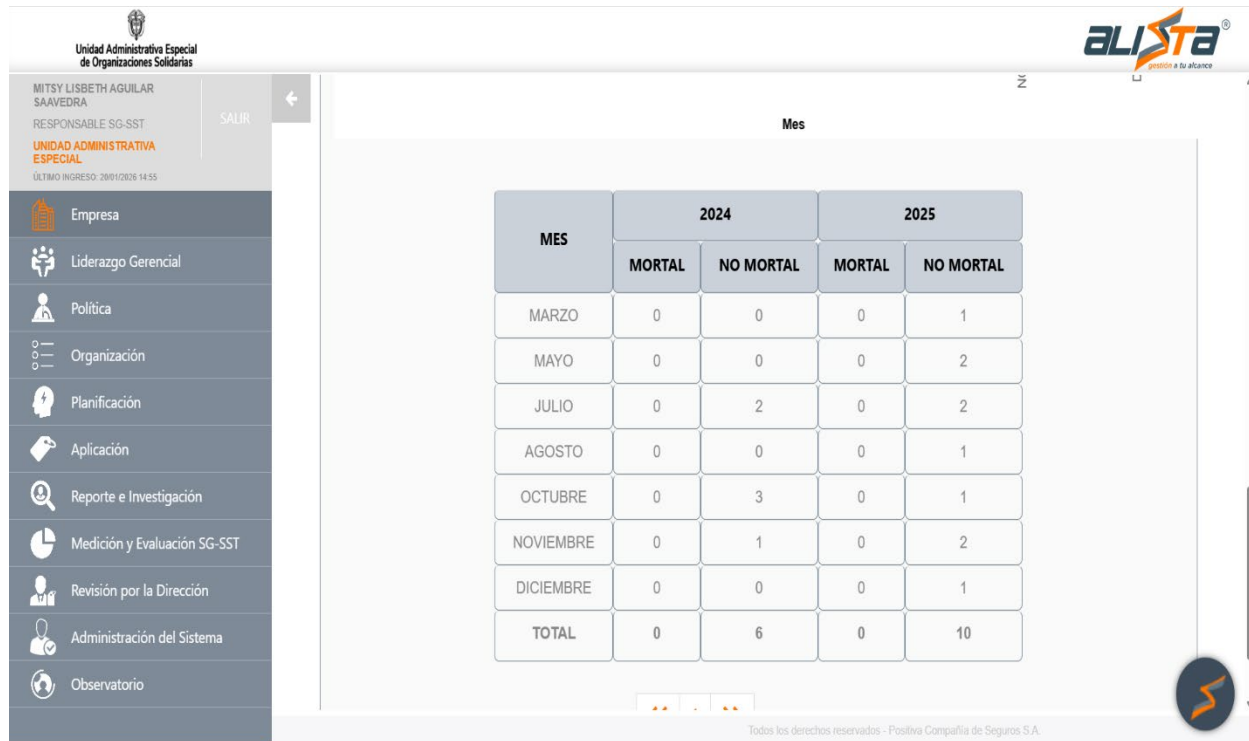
Unidad Administrativa Especial de Organizaciones Solidarias

alista®
gestión a tu alcance

MITSY LISBETH AGUILAR SAAVEDRA
RESPONSABLE SG-SST
SALIR
UNIDAD ADMINISTRATIVA ESPECIAL
ÚLTIMO INGRESO: 20/01/2026 14:55

Empresa
Liderazgo Gerencial
Política
Organización
Planificación
Aplicación
Reporte e Investigación
Medición y Evaluación SG-SST
Revisión por la Dirección
Administración del Sistema
Observatorio

Mes

| MES | 2024 MORTAL | 2024 NO MORTAL | 2025 MORTAL | 2025 NO MORTAL |
|---|---|---|---|---|
| MARZO | 0 | 0 | 0 | 1 |
| MAYO | 0 | 0 | 0 | 2 |
| JULIO | 0 | 2 | 0 | 2 |
| AGOSTO | 0 | 0 | 0 | 1 |
| OCTUBRE | 0 | 3 | 0 | 1 |
| NOVIEMBRE | 0 | 1 | 0 | 2 |
| DICIEMBRE | 0 | 0 | 0 | 1 |
| TOTAL | 0 | 6 | 0 | 10 |

Todos los derechos reservados - Positiva Compañía de Seguros S.A.